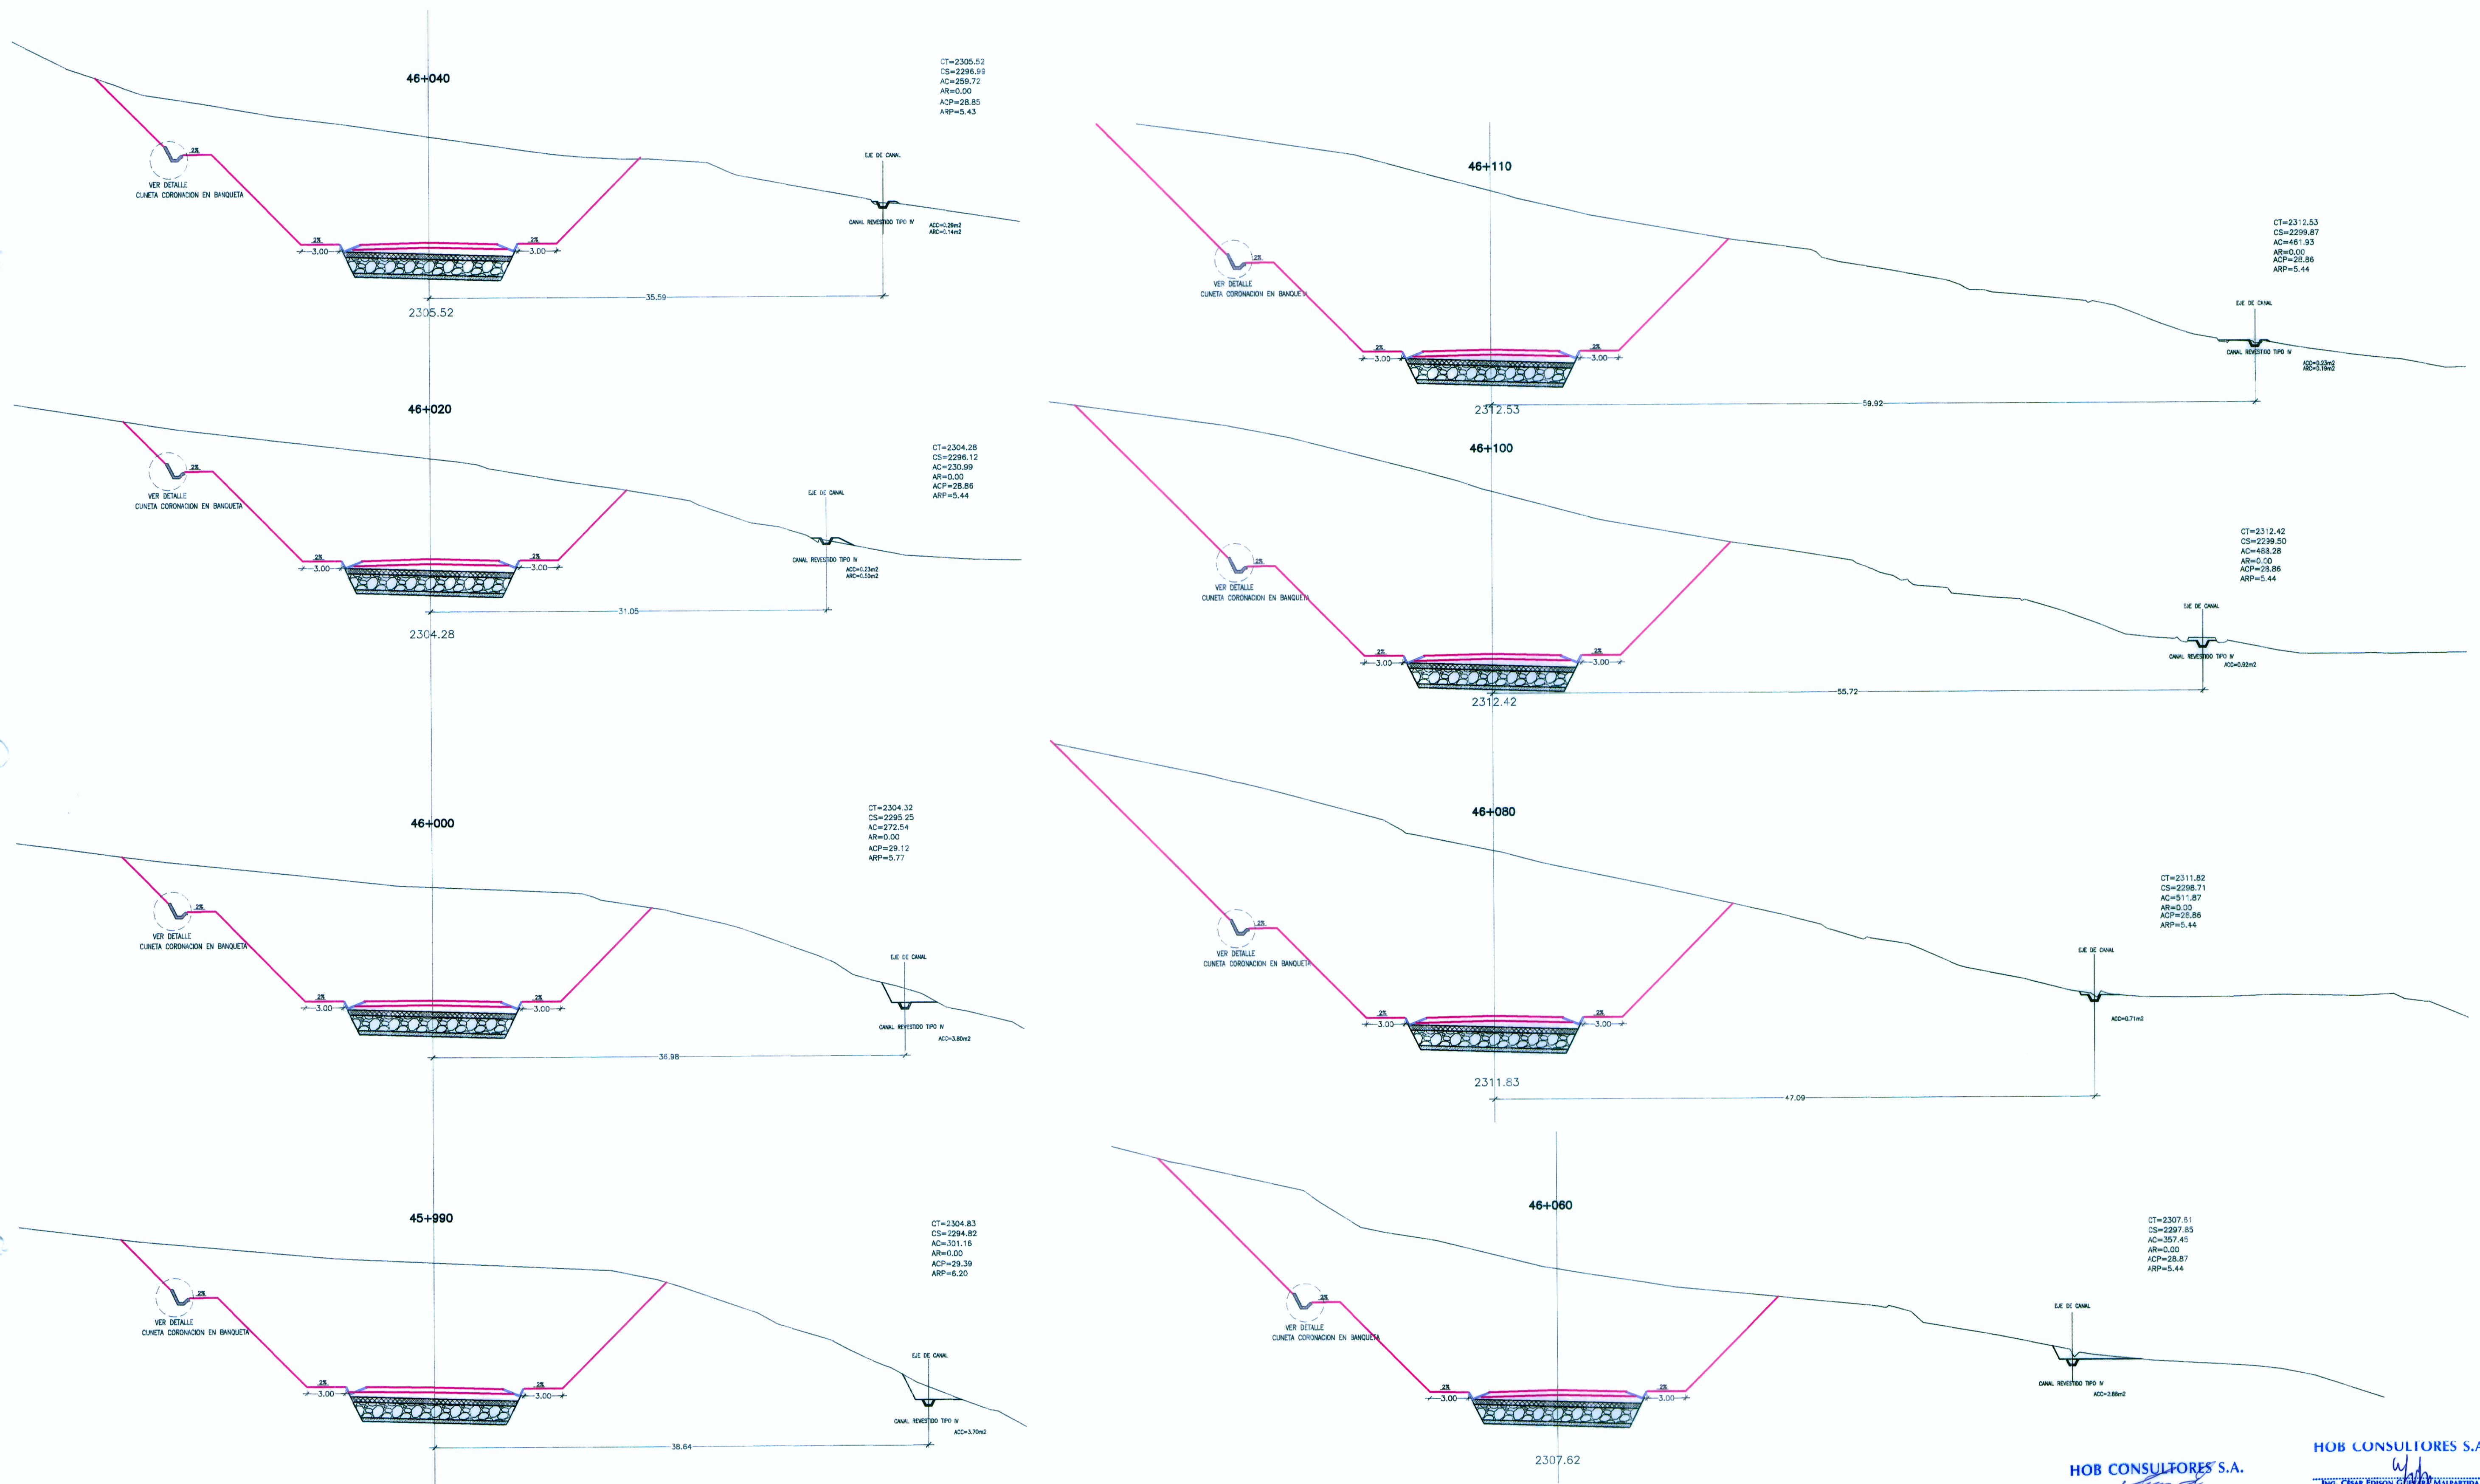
46+040

CT=2305.52
CS=2296.99
AC=259.72
AR=0.00
ACP=28.85
ARP=5.43

2%
VER DETALLE
CUNETA CORONACION EN BANQUETA
EJE DE CANAL
CANAL REVESTIDO TIPO IV
ACC=0.29m2
ARC=0.14m2
2%
3.00
2%
3.00
35.59
2305.52

46+110

CT=2312.53
CS=2299.87
AC=461.93
AR=0.00
ACP=28.86
ARP=5.44

2%
VER DETALLE
CUNETA CORONACION EN BANQUETA
EJE DE CANAL
CANAL REVESTIDO TIPO IV
ACC=0.93m2
ARC=0.19m2
2%
3.00
2%
3.00
59.92
2312.53

46+020

CT=2304.28
CS=2296.12
AC=230.99
AR=0.00
ACP=28.86
ARP=5.44

2%
VER DETALLE
CUNETA CORONACION EN BANQUETA
EJE DE CANAL
CANAL REVESTIDO TIPO IV
ACC=0.23m2
ARC=0.30m2
2%
3.00
2%
3.00
31.05
2304.28

46+100

CT=2312.42
CS=2299.50
AC=488.28
AR=0.00
ACP=28.86
ARP=5.44

2%
VER DETALLE
CUNETA CORONACION EN BANQUETA
EJE DE CANAL
CANAL REVESTIDO TIPO IV
ACC=0.92m2
2%
3.00
2%
3.00
55.72
2312.42

46+000

CT=2304.32
CS=2295.25
AC=272.54
AR=0.00
ACP=29.12
ARP=5.77

2%
VER DETALLE
CUNETA CORONACION EN BANQUETA
EJE DE CANAL
CANAL REVESTIDO TIPO IV
ACC=3.80m2
2%
3.00
2%
3.00
36.98

46+080

CT=2311.82
CS=2298.71
AC=511.87
AR=0.00
ACP=28.86
ARP=5.44

2%
VER DETALLE
CUNETA CORONACION EN BANQUETA
EJE DE CANAL
ACC=0.71m2
2%
3.00
2%
3.00
2311.83
47.09

45+990

CT=2304.83
CS=2294.82
AC=301.16
AR=0.00
ACP=29.39
ARP=6.20

2%
VER DETALLE
CUNETA CORONACION EN BANQUETA
EJE DE CANAL
CANAL REVESTIDO TIPO IV
ACC=3.70m2
2%
3.00
2%
3.00
38.64

46+060

CT=2307.61
CS=2297.85
AC=357.45
AR=0.00
ACP=28.87
ARP=5.44

2%
VER DETALLE
CUNETA CORONACION EN BANQUETA
EJE DE CANAL
CANAL REVESTIDO TIPO IV
ACC=2.88m2
2%
3.00
2%
3.00
2307.62

HOB CONSULTORES S.A.
HOB CONSULTORES S.A
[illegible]